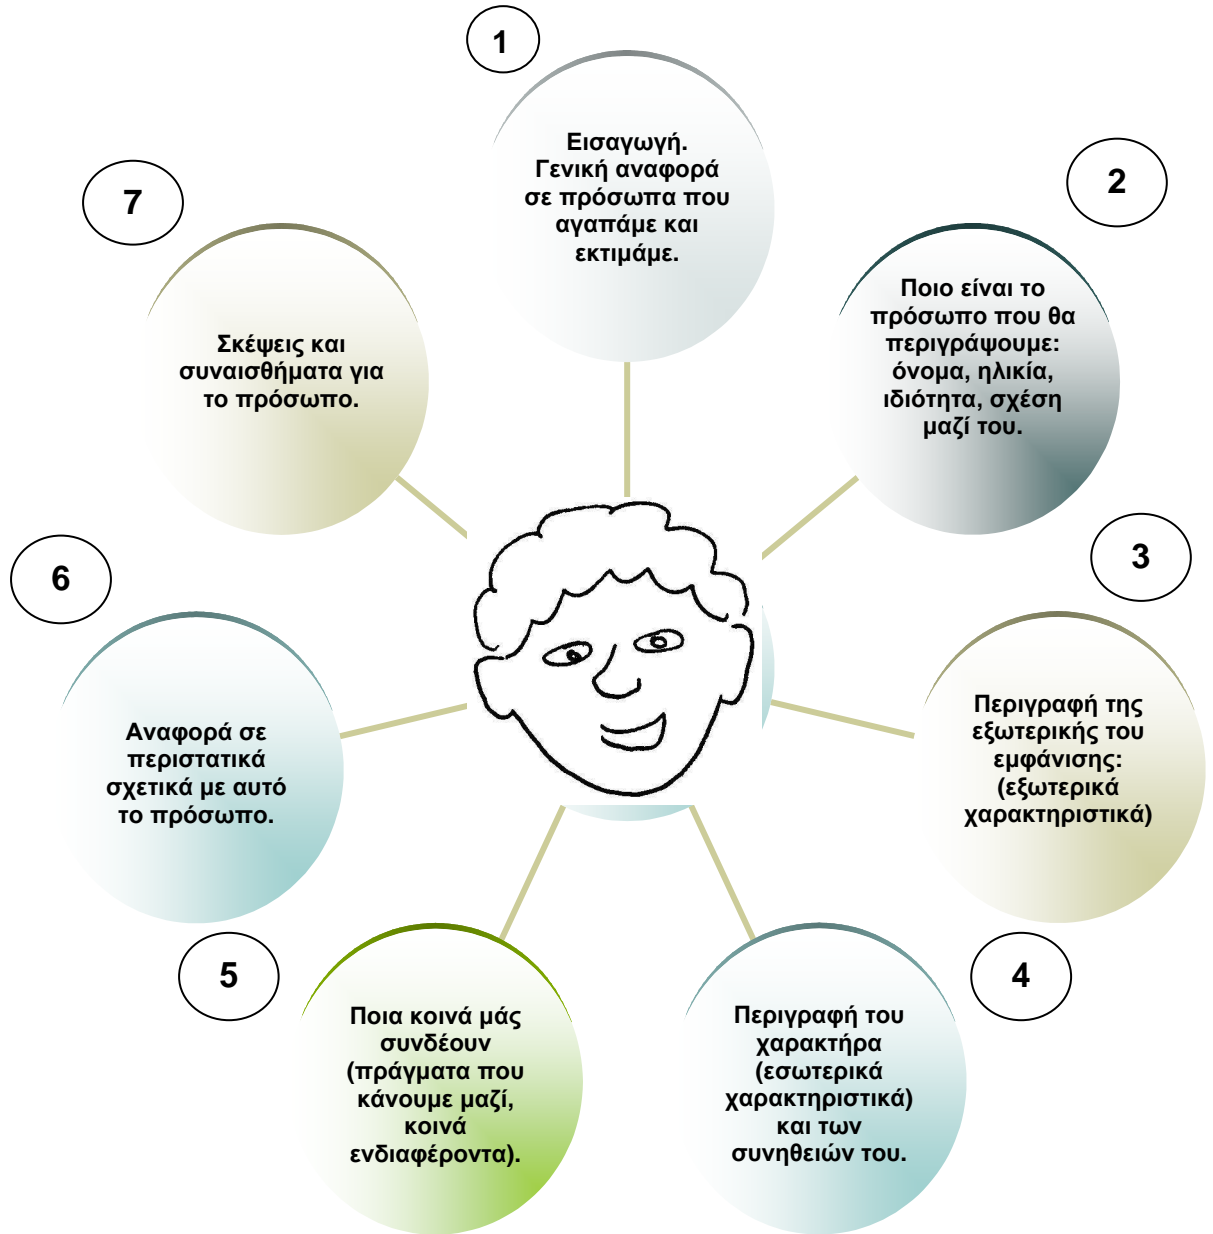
1

Εισαγωγή. Γενική αναφορά σε πρόσωπα που αγαπάμε και εκτιμάμε.

2

Ποιο είναι το πρόσωπο που θα περιγράψουμε: όνομα, ηλικία, ιδιότητα, σχέση μαζί του.

3

Περιγραφή της εξωτερικής του εμφάνισης: (εξωτερικά χαρακτηριστικά)

4

Περιγραφή του χαρακτήρα (εσωτερικά χαρακτηριστικά) και των συνηθειών του.

5

Ποια κοινά μάς συνδέουν (πράγματα που κάνουμε μαζί, κοινά ενδιαφέροντα).

6

Αναφορά σε περιστατικά σχετικά με αυτό το πρόσωπο.

7

Σκέψεις και συναισθήματα για το πρόσωπο.